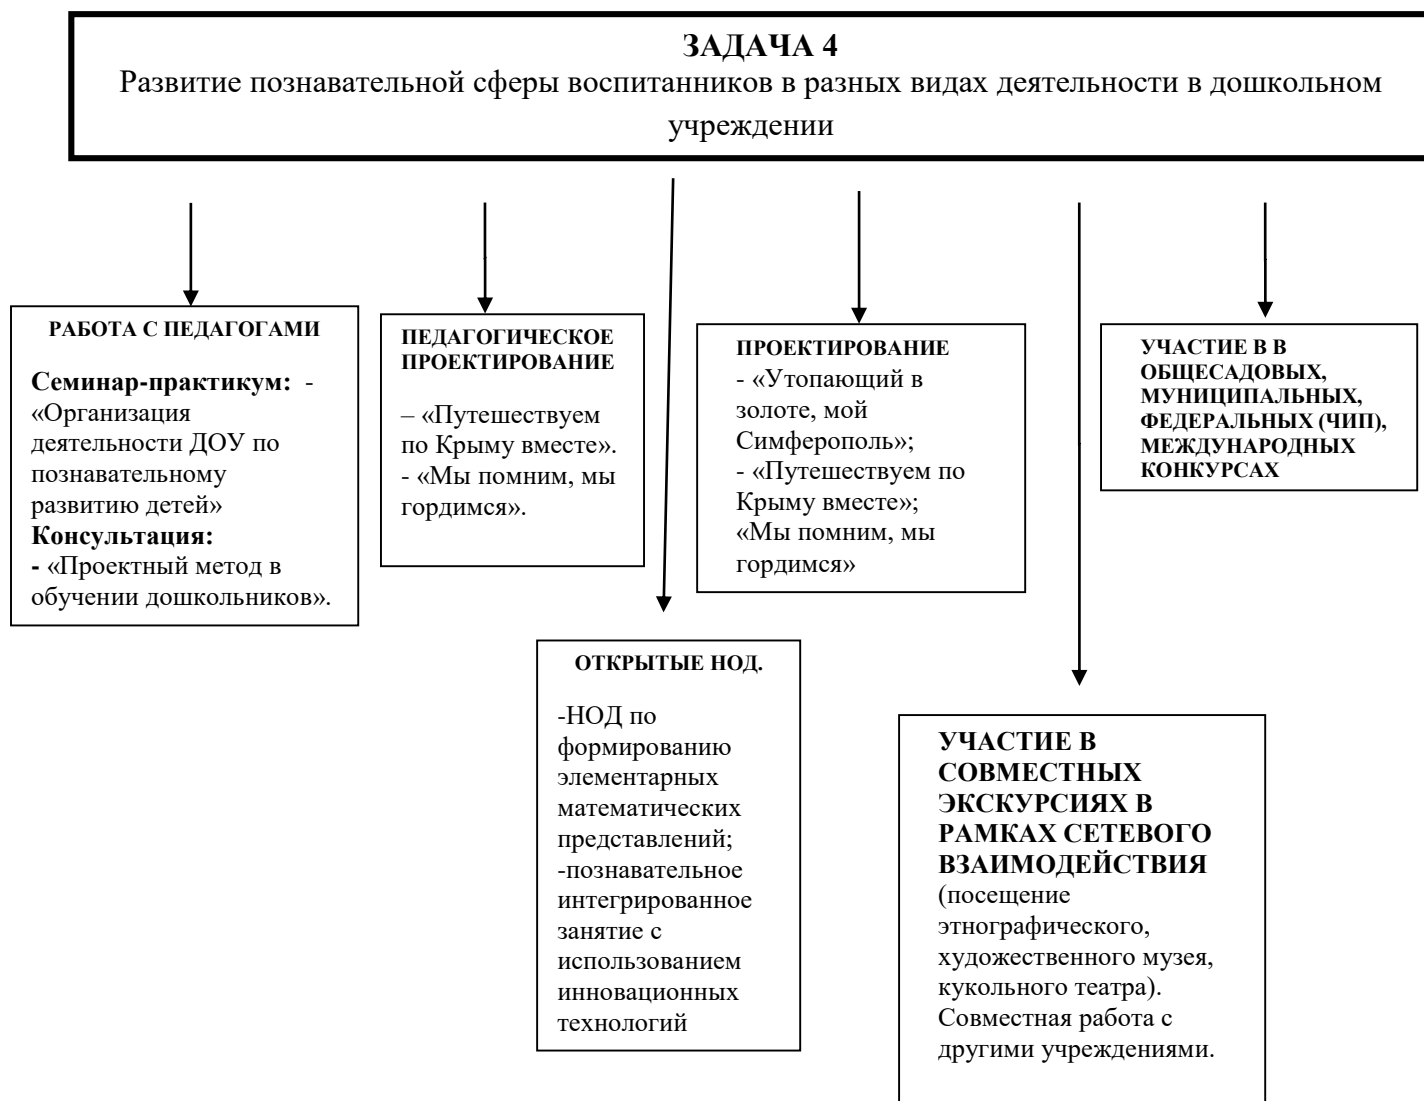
ЗАДАЧА 4
Развитие познавательной сферы воспитанников в разных видах деятельности в дошкольном учреждении

РАБОТА С ПЕДАГОГАМИ

Семинар-практикум: - «Организация деятельности ДОУ по познавательному развитию детей»
Консультация:
- «Проектный метод в обучении дошкольников».

ПЕДАГОГИЧЕСКОЕ ПРОЕКТИРОВАНИЕ

– «Путешествуем по Крыму вместе».
- «Мы помним, мы гордимся».

ПРОЕКТИРОВАНИЕ
- «Утопающий в золоте, мой Симферополь»;
- «Путешествуем по Крыму вместе»;
«Мы помним, мы гордимся»

УЧАСТИЕ В В ОБЩЕСАДОВЫХ, МУНИЦИПАЛЬНЫХ, ФЕДЕРАЛЬНЫХ (ЧИП), МЕЖДУНАРОДНЫХ КОНКУРСАХ

ОТКРЫТЫЕ НОД.

-НОД по формированию элементарных математических представлений;
-познавательное интегрированное занятие с использованием инновационных технологий

УЧАСТИЕ В СОВМЕСТНЫХ ЭКСКУРСИЯХ В РАМКАХ СЕТЕВОГО ВЗАИМОДЕЙСТВИЯ
(посещение этнографического, художественного музея, кукольного театра). Совместная работа с другими учреждениями.